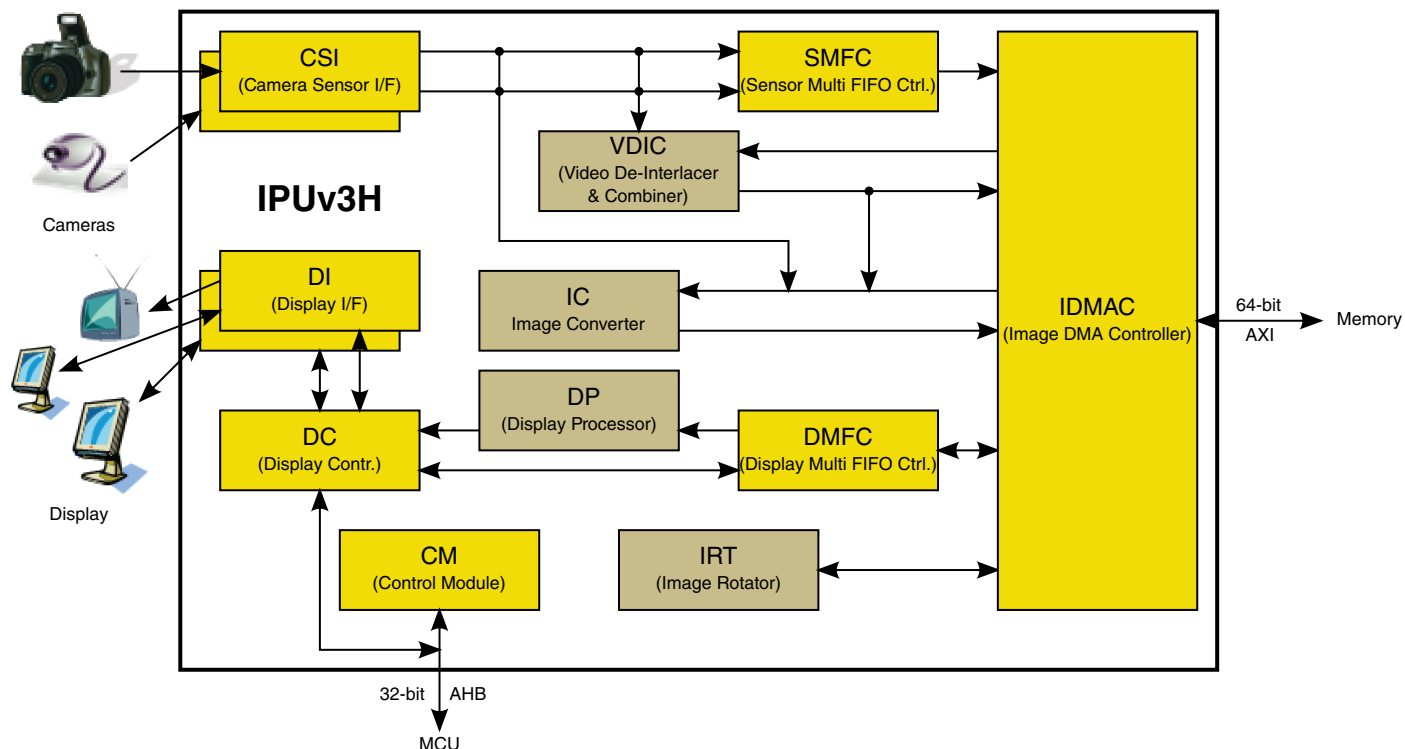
CSI
(Camera Sensor I/F)

SMFC
(Sensor Multi FIFO Ctrl.)

VDIC
(Video De-Interlacer & Combiner)

Cameras

IPUv3H

DI
(Display I/F)

IC
Image Converter

IDMAC
(Image DMA Controller)

64-bit
AXI
Memory

DP
(Display Processor)

DC
(Display Contr.)

DMFC
(Display Multi FIFO Ctrl.)

Display

CM
(Control Module)

IRT
(Image Rotator)

32-bit AHB

MCU